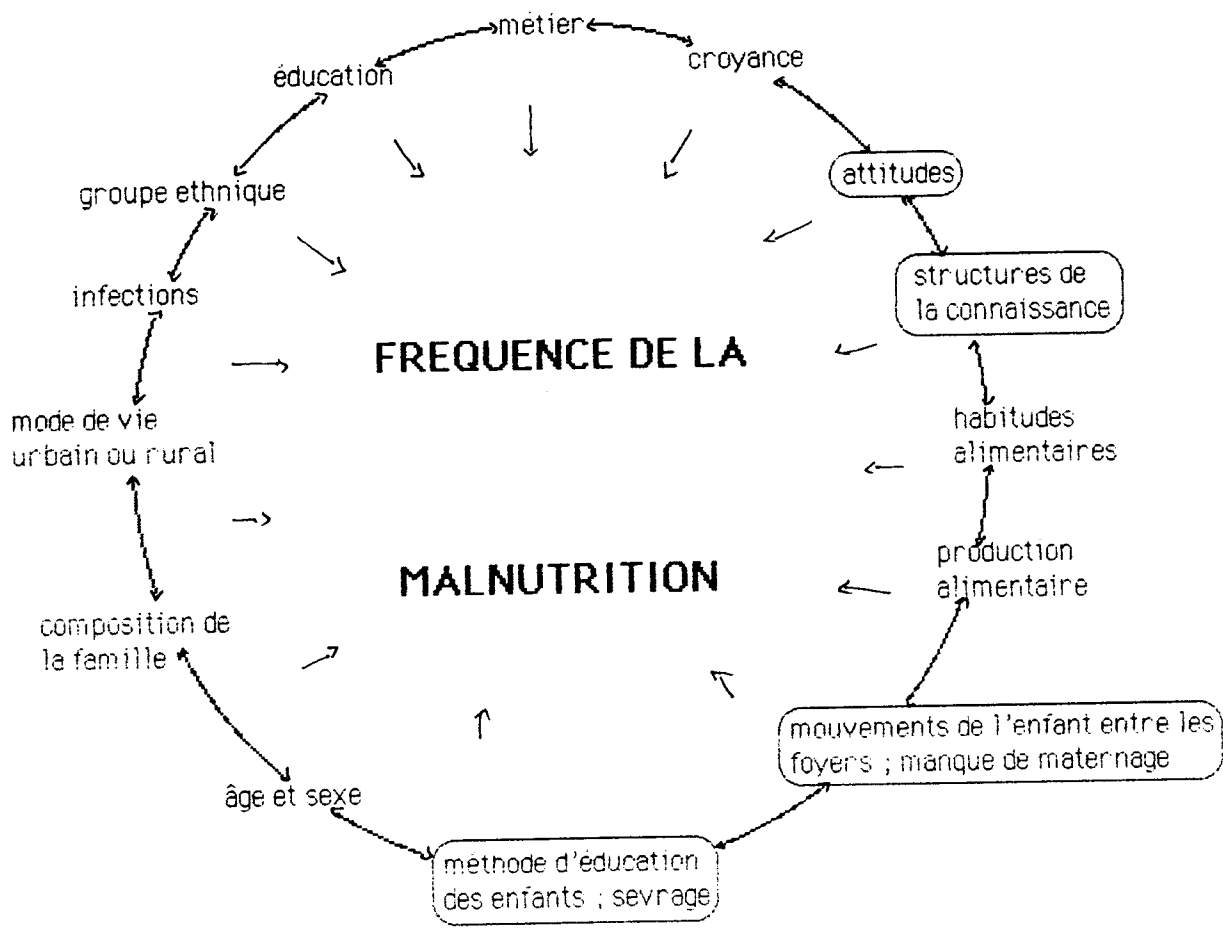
métier

éducation

croyance

attitudes

groupe ethnique

structures de la connaissance

infections

FREQUENCE DE LA

MALNUTRITION

mode de vie urbain ou rural

habitudes alimentaires

production alimentaire

composition de la famille

mouvements de l'enfant entre les foyers ; manque de maternage

âge et sexe

méthode d'éducation des enfants ; sevrage